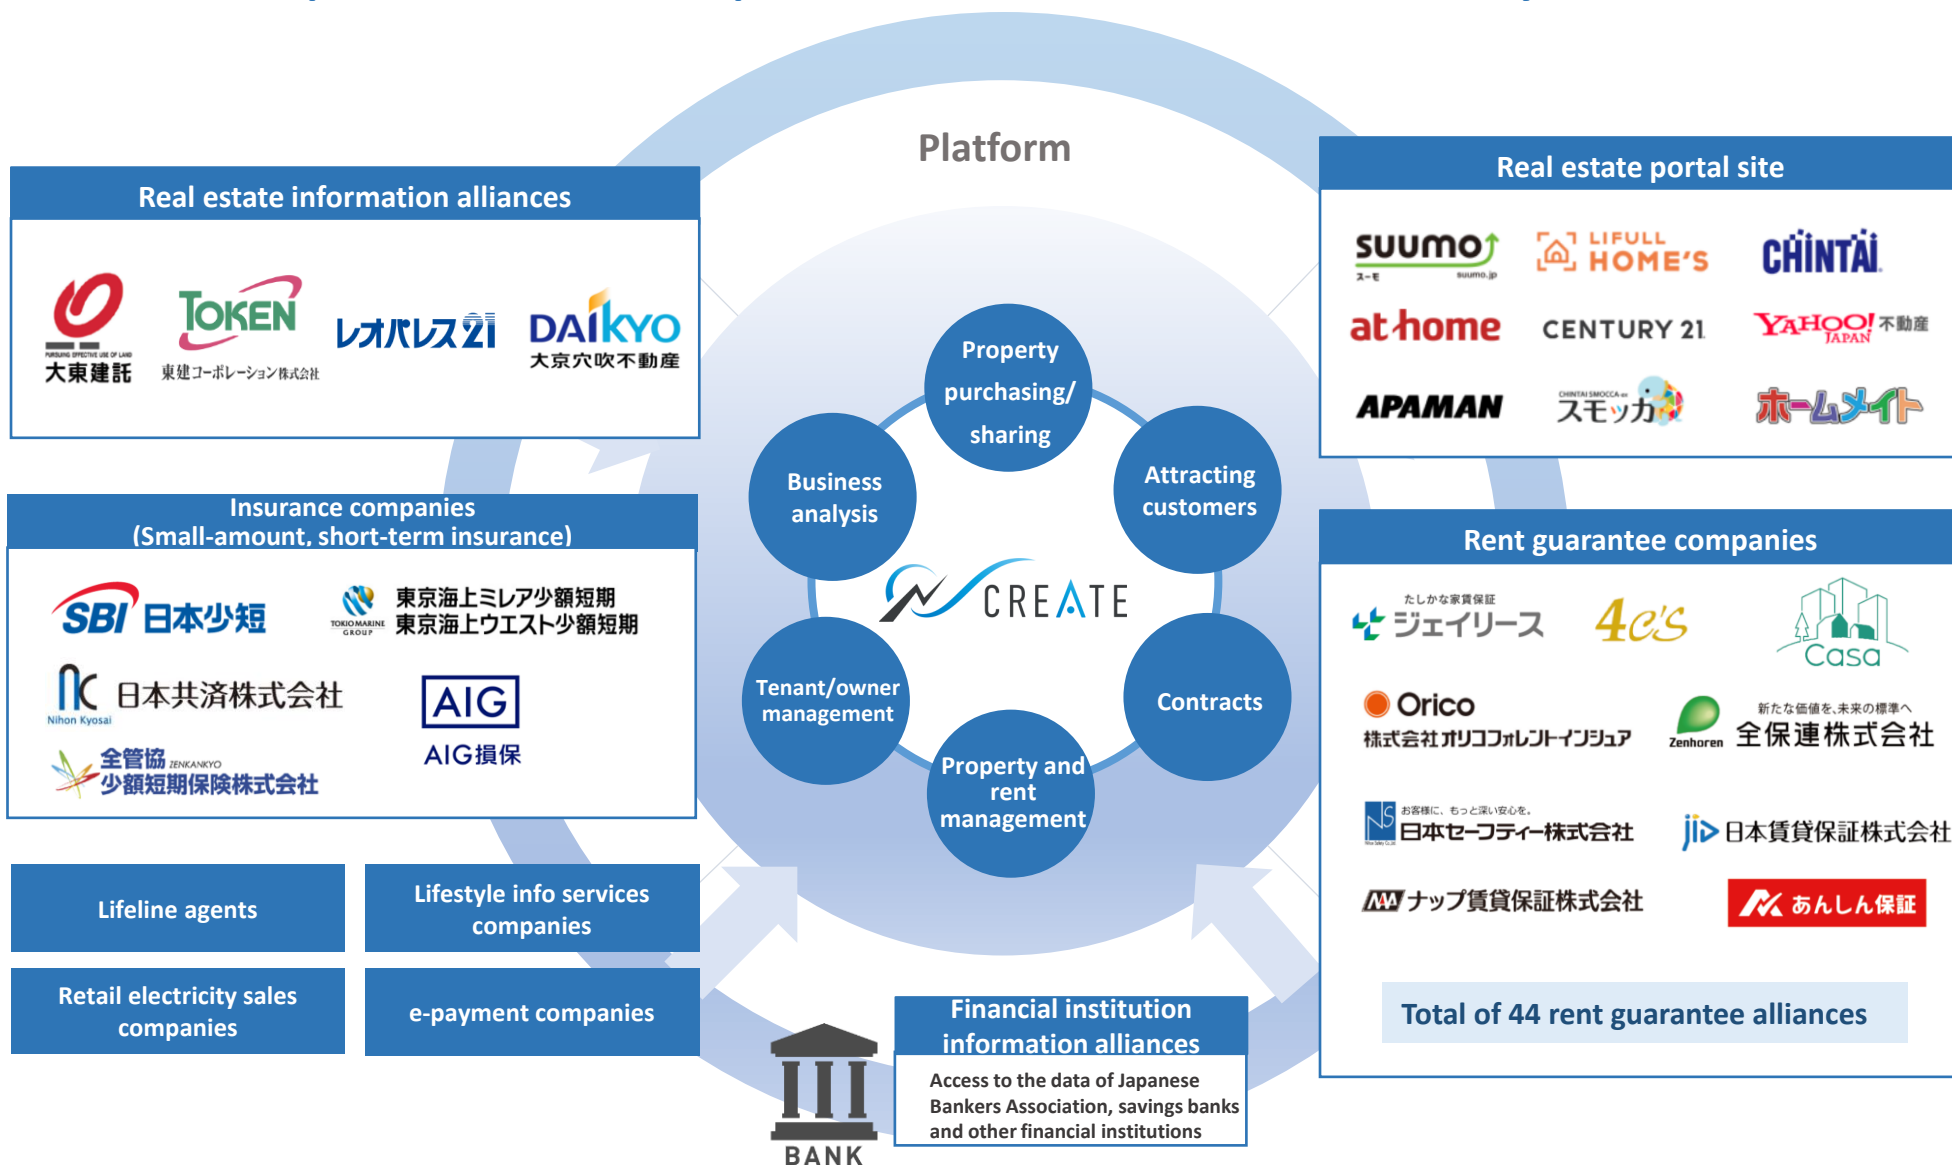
Platform

Real estate information alliances

PURSUING EFFECTIVE USE OF LAND
大東建託

TOKEN
東建コーポレーション株式会社

レオパレス21

DAIKYO
大京穴吹不動産

Insurance companies
(Small-amount, short-term insurance)

SBI 日本少短

TOKIO MARINE GROUP
東京海上ミレア少額短期
東京海上ウエスト少額短期

Nihon Kyosai
日本共済株式会社

AIG
AIG損保

全管協 ZENKANKYO
少額短期保険株式会社

Lifeline agents

Lifestyle info services companies

Retail electricity sales companies

e-payment companies

Property purchasing/ sharing

Business analysis

Attracting customers

CREATE

Tenant/owner management

Contracts

Property and rent management

BANK

Financial institution information alliances

Access to the data of Japanese Bankers Association, savings banks and other financial institutions

Real estate portal site

suumo スーモ suumo.jp

LIFULL HOME'S

CHINTAI

at home

CENTURY 21

YAHOO! JAPAN 不動産

APAMAN

CHINTAI SMOCCA スモッカ

ホームメイト

Rent guarantee companies

たしかな家賃保証
ジェイリース

4C'S

Casa

Orico
株式会社オリコフォレントインシュア

新たな価値を、未来の標準へ
Zenhoren 全保連株式会社

お客様に、もっと深い安心を。
日本セーフティー株式会社

jid 日本賃貸保証株式会社

ナップ賃貸保証株式会社

あんしん保証

Total of 44 rent guarantee alliances